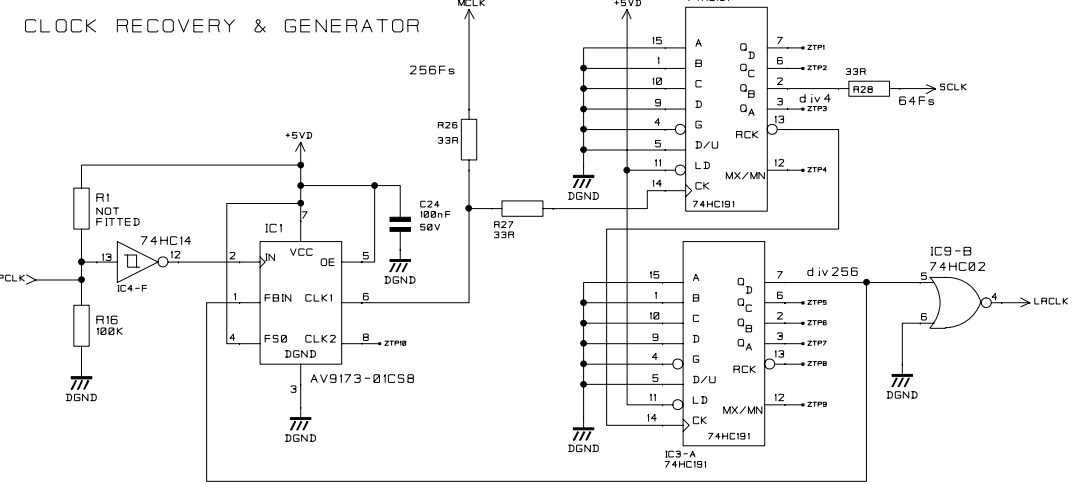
CLOCK RECOVERY & GENERATOR

MCLK
+5VD
74HC191

256Fs

R26
33R

+5VD

R1
NOT
FITTED

74HC14
13
12
IC4-F

PCLK

R16
100K

DGND

IC1
7
VCC
2
IN
OE
5
1
FBIN
CLK1
6
4
FS0
CLK2
8
ZTP10
DGND
3
AV9173-01CS8
DGND

C24
100nF
50V
DGND

R27
33R

15 A
1 B
10 C
9 D
4 G
5 D/U
11 LD
14 CK
$Q_D$ 7 ZTP1
$Q_C$ 6 ZTP2
$Q_B$ 2
$Q_A$ 3 ZTP3
33R
R28
SCLK
div 4
64Fs
RCK 13
MX/MN 12 ZTP4
74HC191
DGND

15 A
1 B
10 C
9 D
4 G
5 D/U
11 LD
14 CK
$Q_D$ 7
div256
$Q_C$ 6 ZTP5
$Q_B$ 2 ZTP6
$Q_A$ 3 ZTP7
RCK 13 ZTP8
MX/MN 12 ZTP9
74HC191
IC3-A
74HC191
DGND

IC9-B
74HC02
5
4
6
LRCLK
DGND